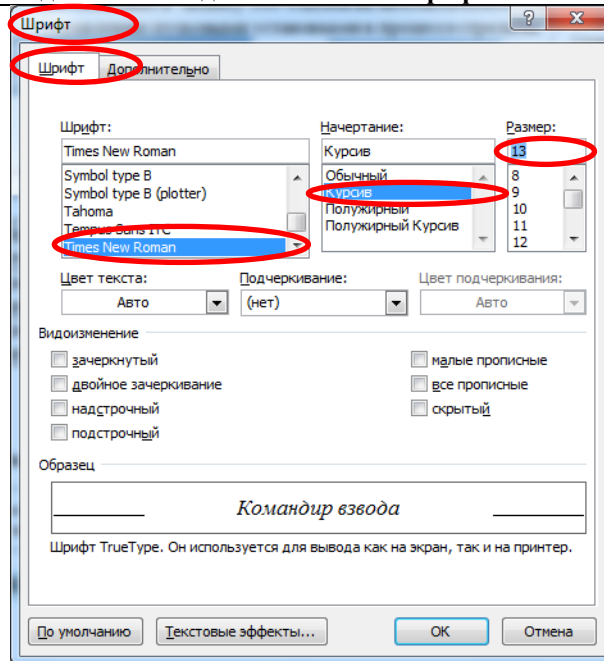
Шрифт

?

Шрифт

Дополнительно

Шрифт:

Times New Roman

Symbol type B

Symbol type B (plotter)

Tahoma

Tempus Sans ITC

Times New Roman

Начертание:

Курсив

Обычный

Курсив

Полужирный

Полужирный Курсив

Размер:

13

8

9

10

11

12

Цвет текста:

Авто

Подчеркивание:

(нет)

Цвет подчеркивания:

Авто

Видоизменение

зачеркнутый

двойное зачеркивание

надстрочный

подстрочный

малые прописные

все прописные

скрытый

Образец

Командир взвода

Шрифт TrueType. Он используется для вывода как на экран, так и на принтер.

По умолчанию

Текстовые эффекты...

ОК

Отмена